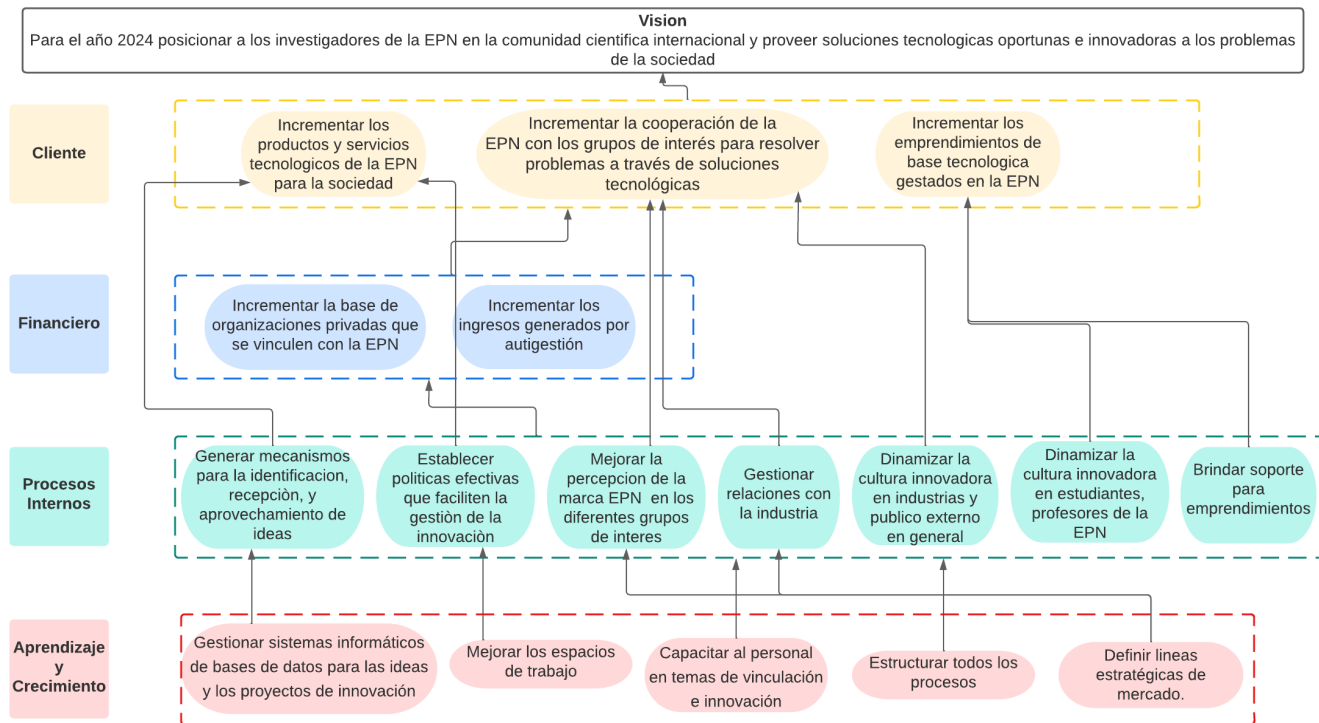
Vision
Para el año 2024 posicionar a los investigadores de la EPN en la comunidad cientifica internacional y proveer soluciones tecnologicas oportunas e innovadoras a los problemas de la sociedad

Cliente

Incrementar los productos y servicios tecnologicos de la EPN para la sociedad

Incrementar la cooperación de la EPN con los grupos de interés para resolver problemas a través de soluciones tecnológicas

Incrementar los emprendimientos de base tecnologica gestados en la EPN

Financiero

Incrementar la base de organizaciones privadas que se vinculen con la EPN

Incrementar los ingresos generados por autigestión

Procesos Internos

Generar mecanismos para la identificacion, recepciòn, y aprovechamiento de ideas

Establecer politicas efectivas que faciliten la gestiòn de la innovaciòn

Mejorar la percepcion de la marca EPN en los diferentes grupos de interes

Gestionar relaciones con la industria

Dinamizar la cultura innovadora en industrias y publico externo en general

Dinamizar la cultura innovadora en estudiantes, profesores de la EPN

Brindar soporte para emprendimientos

Aprendizaje y Crecimiento

Gestionar sistemas informáticos de bases de datos para las ideas y los proyectos de innovación

Mejorar los espacios de trabajo

Capacitar al personal en temas de vinculación e innovación

Estructurar todos los procesos

Definir lineas estratégicas de mercado.